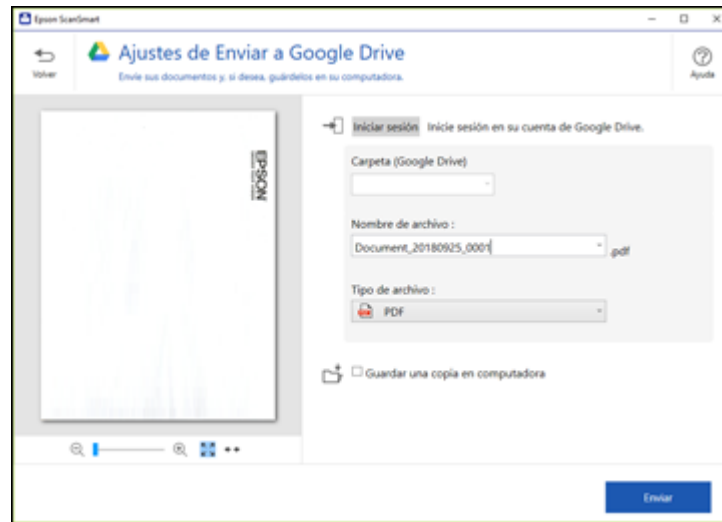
Epson ScanSmart

Volver

Ajustes de Enviar a Google Drive

Envíe sus documentos y, si desea, guárdelos en su computadora.

Ayuda

EPSON

Iniciar sesión Inicie sesión en su cuenta de Google Drive.

Carpeta (Google Drive)

Nombre de archivo :

Document_20180925_0001

.pdf

Tipo de archivo :

PDF

Guardar una copia en computadora

Enviar